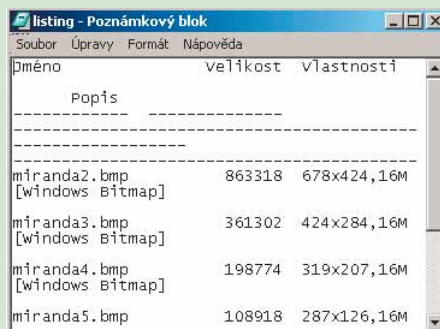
listing - Poznámkový blok

Soubor Úpravy Formát Nápověda

Jméno Velikost Vlastnosti

Popis

------------ ------------

----------------------------------------

------------------

----------------------------------------

miranda2.bmp 863318 678x424,16M
[Windows Bitmap]

miranda3.bmp 361302 424x284,16M
[Windows Bitmap]

miranda4.bmp 198774 319x207,16M
[Windows Bitmap]

miranda5.bmp 108918 287x126,16M